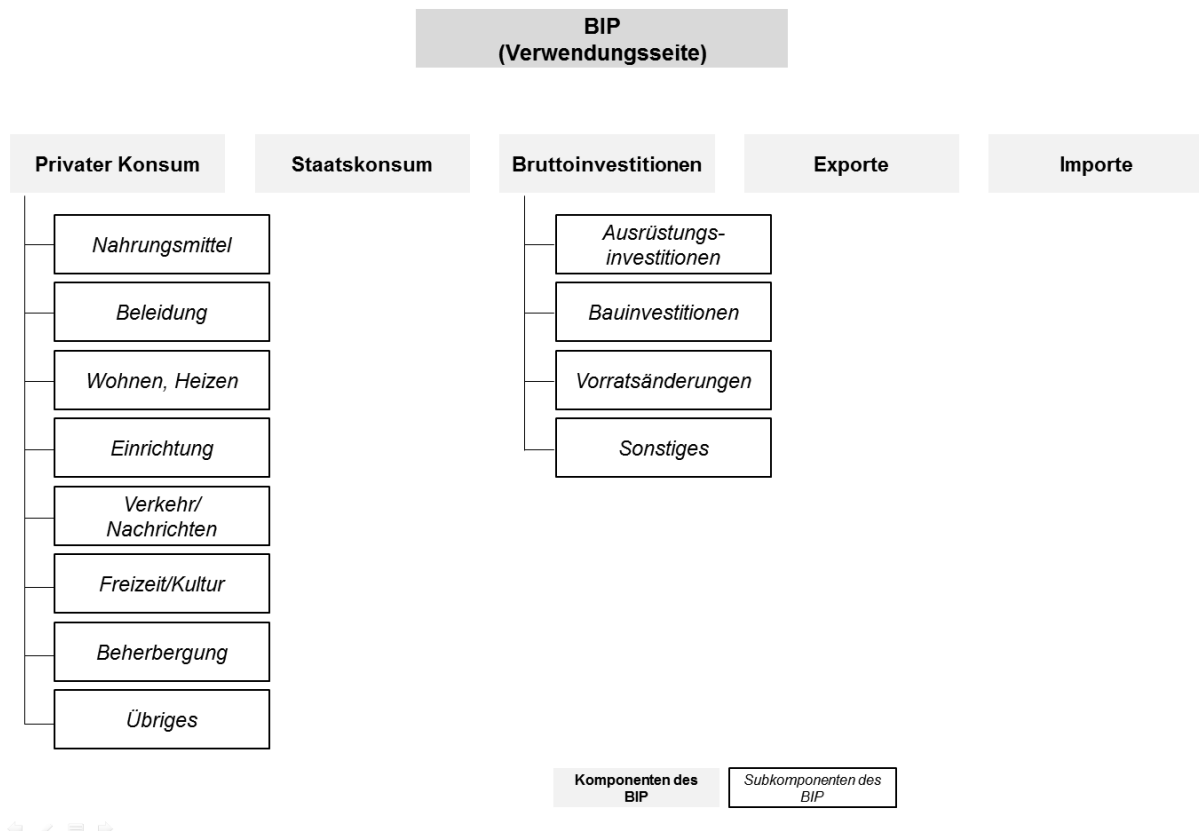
BIP
(Verwendungsseite)

Privater Konsum

Staatskonsum

Bruttoinvestitionen

Exporte

Importe

Nahrungsmittel

Beleidung

Wohnen, Heizen

Einrichtung

Verkehr/ Nachrichten

Freizeit/Kultur

Beherbergung

Übriges

Ausrüstungsinvestitionen

Bauinvestitionen

Vorratsänderungen

Sonstiges

Komponenten des BIP

Subkomponenten des BIP